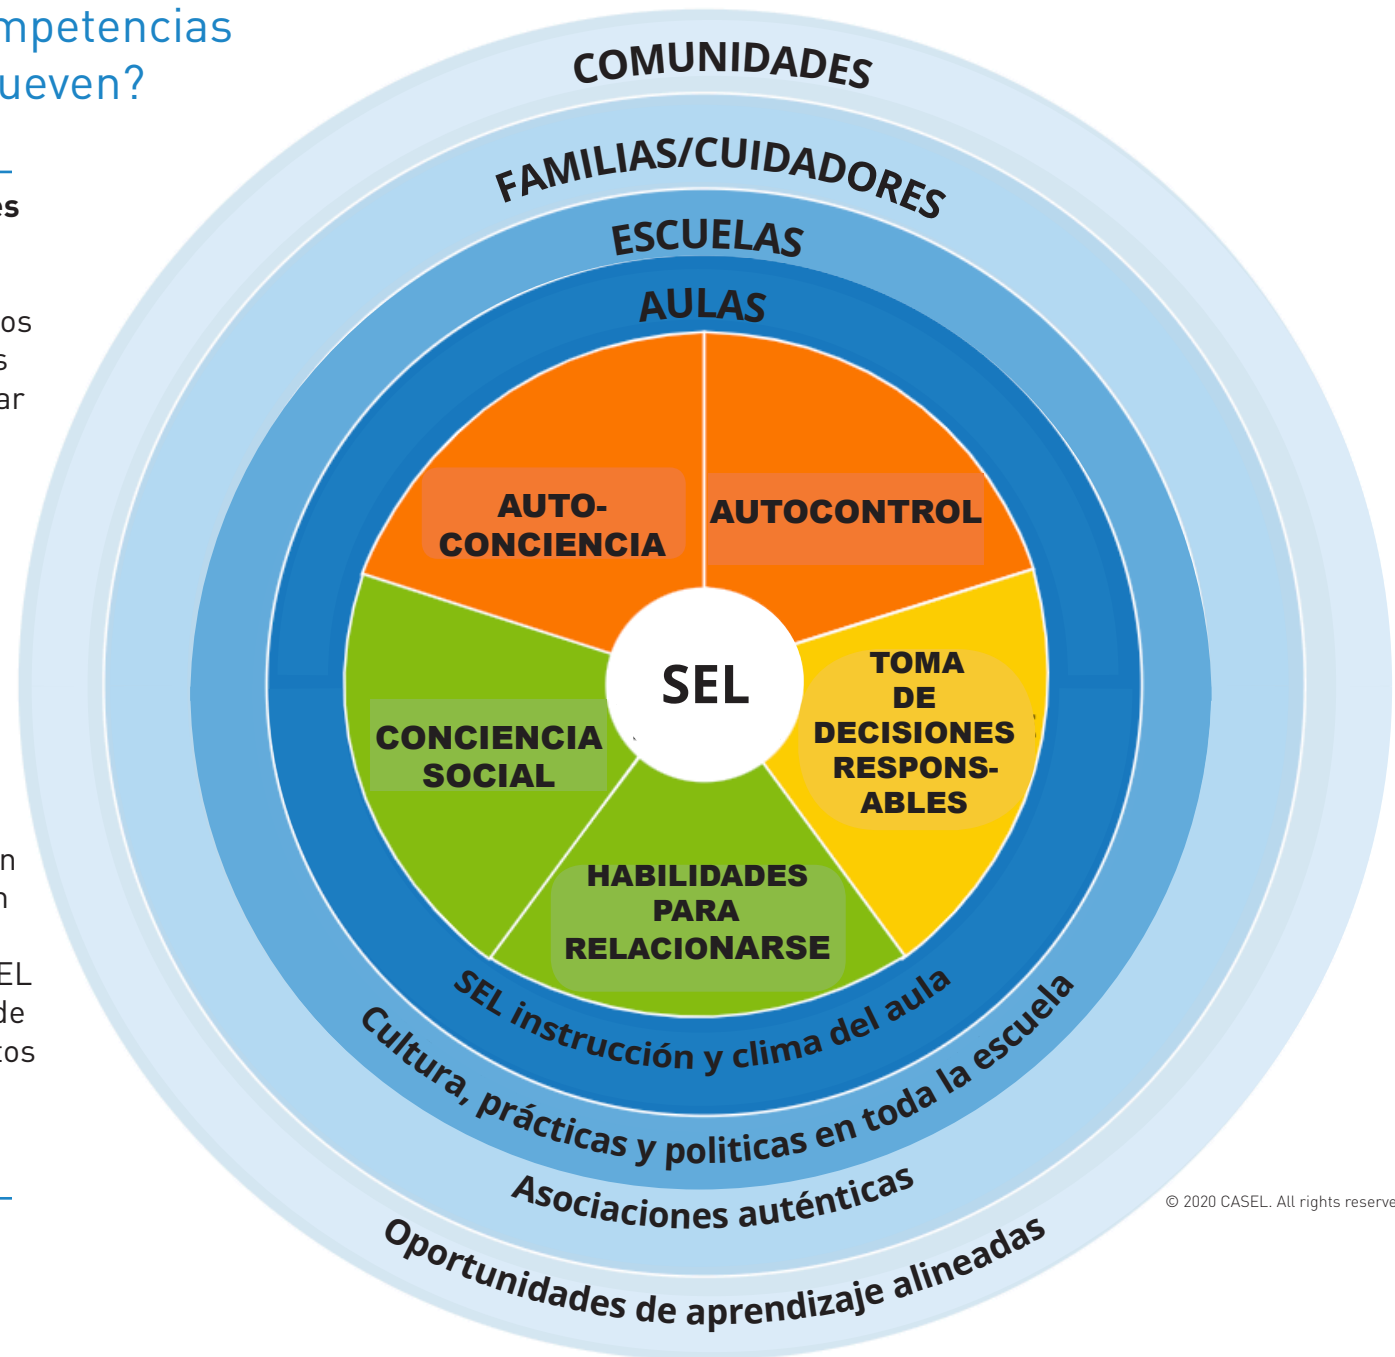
mpetencias
ueven?

es

os
s
ar

n
n

EL
de
tos

COMUNIDADES
FAMILIAS/CUIDADORES
ESCUELAS
AULAS

AUTO-CONCIENCIA
AUTOCONTROL
SEL
TOMA DE DECISIONES RESPONSABLES
CONCIENCIA SOCIAL
HABILIDADES PARA RELACIONARSE

SEL instrucción y clima del aula
Cultura, prácticas y politicas en toda la escuela
Asociaciones auténticas
Oportunidades de aprendizaje alineadas

© 2020 CASEL. All rights reserve